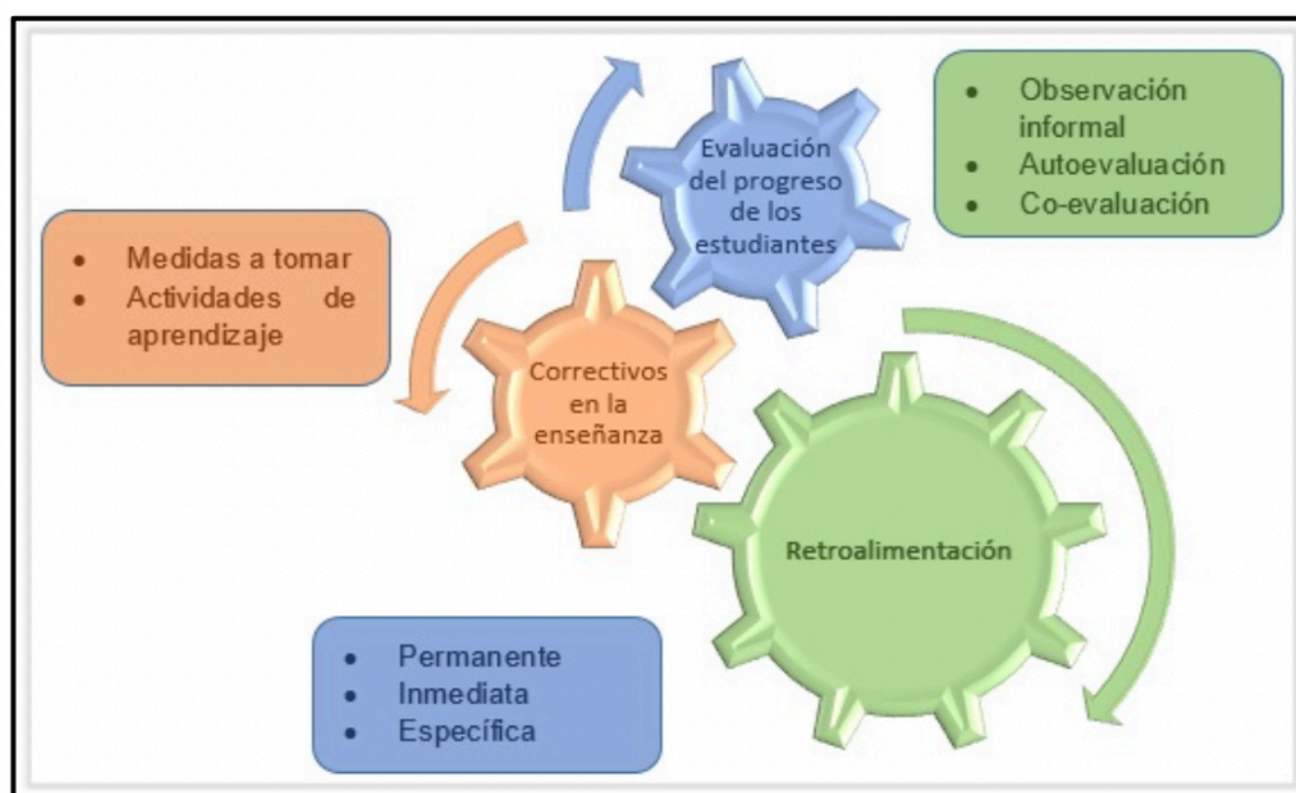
Evaluación del progreso de los estudiantes

- Observación informal
- Autoevaluación
- Co-evaluación

- Medidas a tomar
- Actividades de aprendizaje

Correctivos en la enseñanza

Retroalimentación

- Permanente
- Inmediata
- Específica